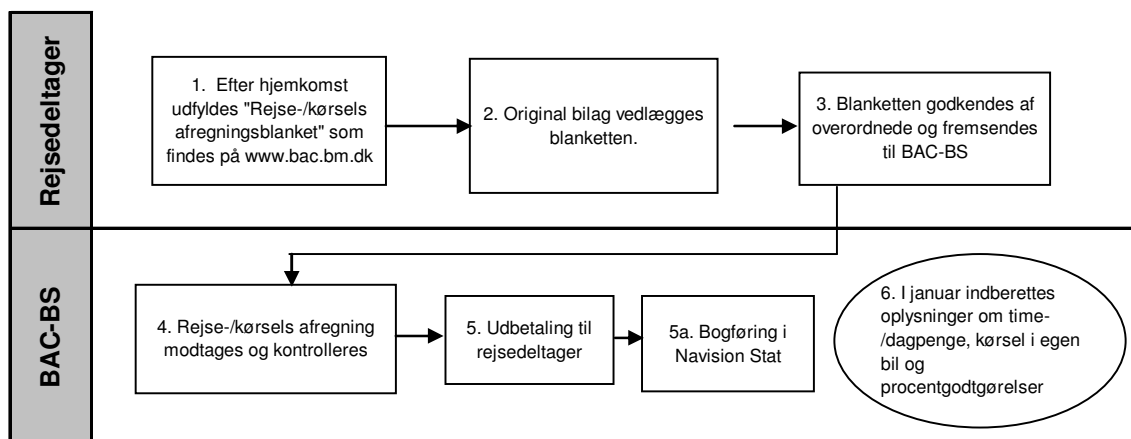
Rejsedeltager

1. Efter hjemkomst udfyldes "Rejse-/kørsels afregningsblanket" som findes på www.bac.bm.dk

2. Original bilag vedlægges blanketten.

3. Blanketten godkendes af overordnede og fremsendes til BAC-BS

BAC-BS

4. Rejse-/kørsels afregning modtages og kontrolleres

5. Udbetaling til rejsedeltager

5a. Bogføring i Navision Stat

6. I januar indberettes oplysninger om time-/dagpenge, kørsel i egen bil og procentgodtgørelser